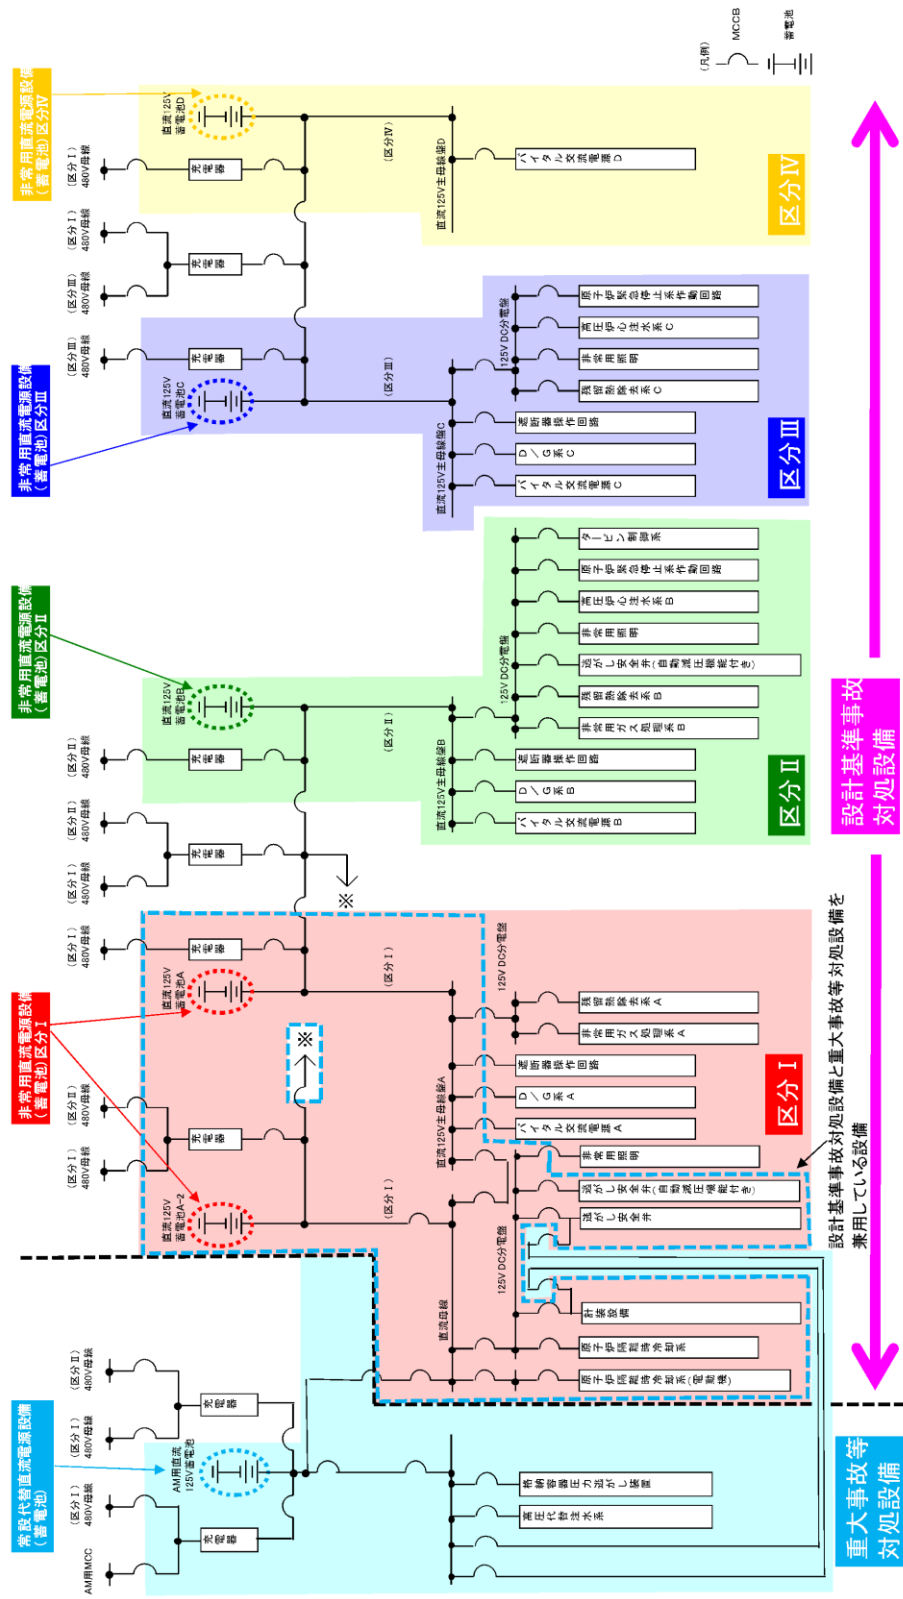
(凡例)
MCCB
蓄電池

非常用直流電源設備（蓄電池）区分Ⅳ
直流125V蓄電池D
(区分Ⅰ) 480V母線
充電器
(区分Ⅳ)
直流125V主母線盤D
バイタル交流電源D
区分Ⅳ

(区分Ⅰ) 480V母線
(区分Ⅲ) 480V母線
充電器

非常用直流電源設備（蓄電池）区分Ⅲ
(区分Ⅲ) 480V母線
充電器
直流125V蓄電池C
(区分Ⅲ)
直流125V主母線盤C
125V DC分電盤
原子炉緊急停止系作動回路
高圧炉心注水系C
非常用照明
残留熱除去系C
遮断器操作回路
D／G系C
バイタル交流電源C
区分Ⅲ

非常用直流電源設備（蓄電池）区分Ⅱ
直流125V蓄電池B
(区分Ⅱ) 480V母線
充電器
(区分Ⅱ)
直流125V主母線盤B
125V DC分電盤
タービン制御系
原子炉緊急停止系作動回路
高圧炉心注水系B
非常用照明
逃がし安全弁（自動減圧機能付き）
残留熱除去系B
非常用ガス処理系B
遮断器操作回路
D／G系B
バイタル交流電源B
区分Ⅱ

(区分Ⅱ) 480V母線
(区分Ⅰ) 480V母線
充電器
※

設計基準事故対処設備

非常用直流電源設備（蓄電池）区分Ⅰ
(区分Ⅰ) 480V母線
充電器
直流125V蓄電池A
(区分Ⅰ)
125V DC分電盤
残留熱除去系A
非常用ガス処理系A
※
(区分Ⅱ) 480V母線
(区分Ⅰ) 480V母線
充電器
直流125V主母線盤A
遮断器操作回路
D／G系A
バイタル交流電源A
区分Ⅰ
非常用照明
逃がし安全弁（自動減圧機能付き）
逃がし安全弁
直流125V蓄電池A-2
(区分Ⅰ)
125V DC分電盤
設計基準事故対処設備と重大事故等対処設備を兼用している設備
直流母線
計装設備
原子炉隔離時冷却系
原子炉隔離時冷却系(電動弁)

常設代替直流電源設備（蓄電池）
(区分Ⅱ) 480V母線
(区分Ⅰ) 480V母線
充電器
AM用直流125V蓄電池
(区分Ⅰ) 480V母線
AM用MCC
充電器
格納容器圧力逃がし装置
高圧代替注水系

重大事故等対処設備